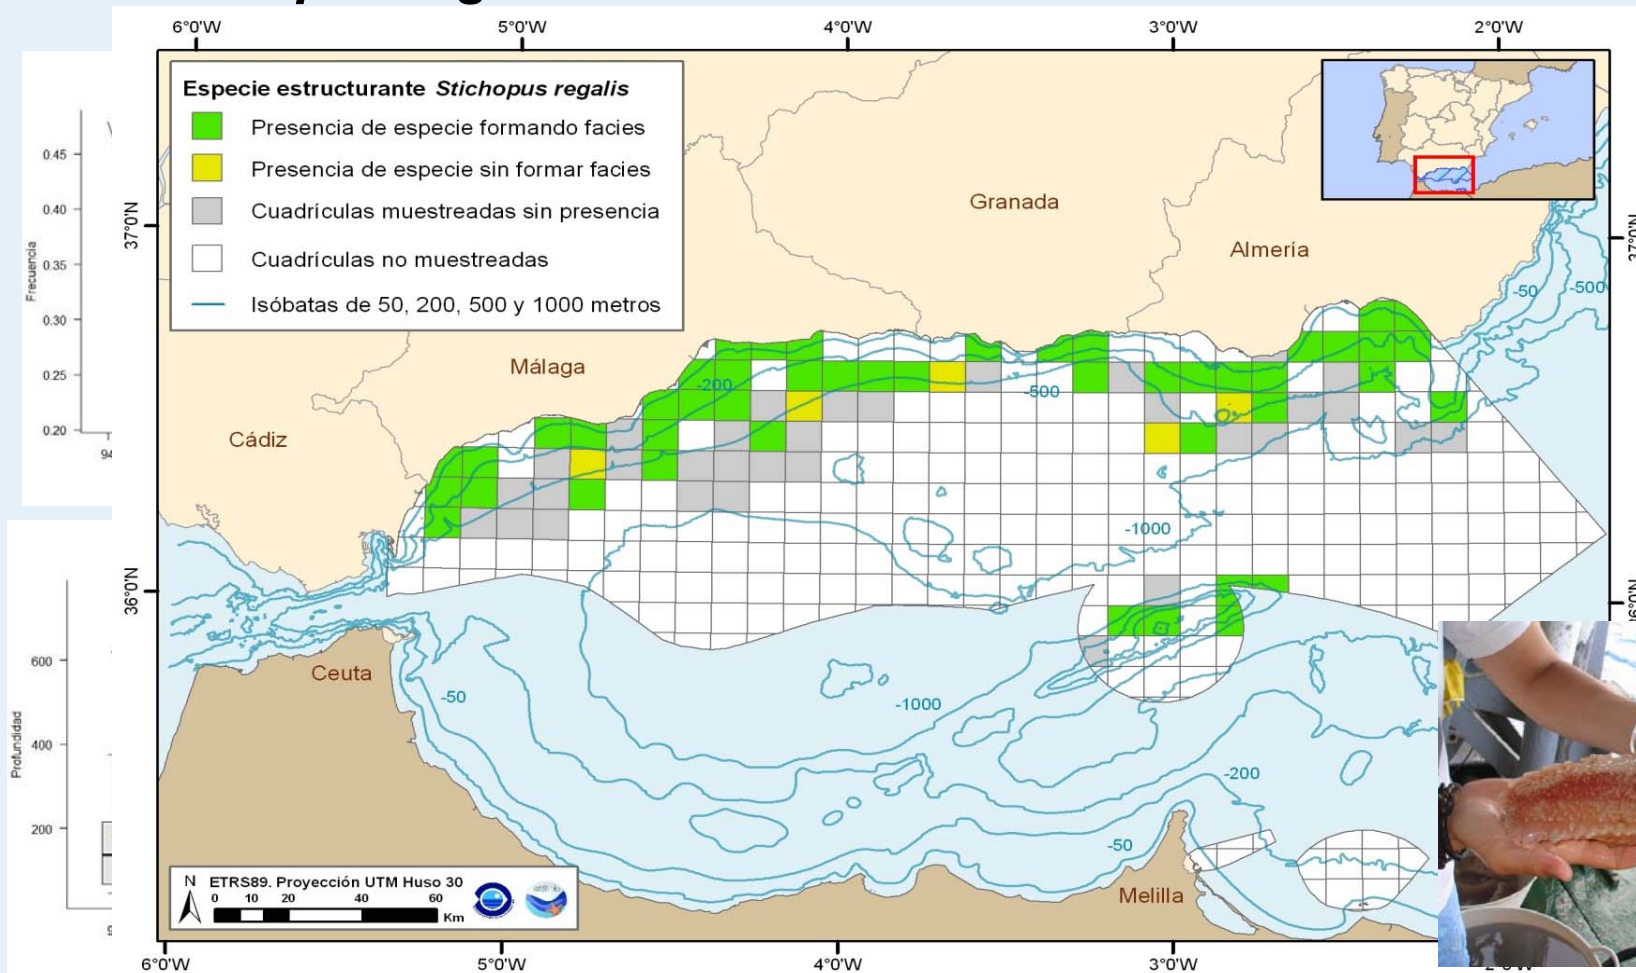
6°0'W 5°0'W 4°0'W 3°0'W 2°0'W

Especie estructurante *Stichopus regalis*
Presencia de especie formando facies
Presencia de especie sin formar facies
Cuadrículas muestreadas sin presencia
Cuadrículas no muestreadas
Isóbatas de 50, 200, 500 y 1000 metros

37°0'N
36°0'N

Granada
Almería
Málaga
Cádiz
Ceuta
Melilla

-50 -500 -200 -500 -1000 -50 -1000 -200 -50

N ETRS89. Proyección UTM Huso 30
0 10 20 40 60 Km

0.45
0.40
0.35
0.30
0.25
0.20
Frecuencia
94

600
400
200
Profundidad

6°0'W 5°0'W 4°0'W 3°0'W